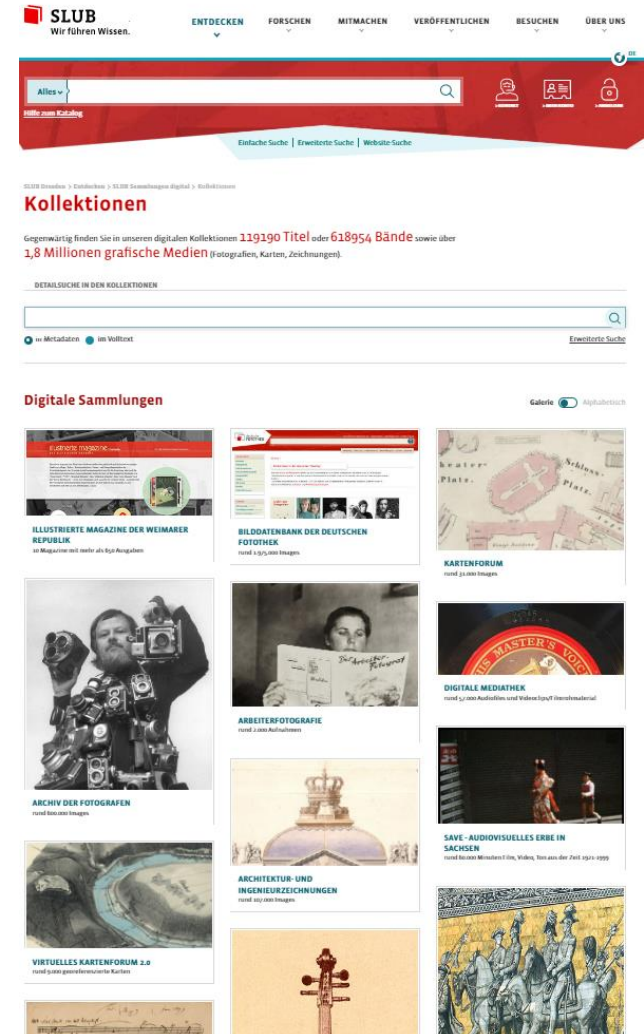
SLUB
Wir führen Wissen.

ENTDECKEN FORSCHEN MITMACHEN VERÖFFENTLICHEN BESUCHEN ÜBER UNS

Alles

Hilfe zum Katalog

Einfache Suche | Erweiterte Suche | Website-Suche

SLUB Dresden > Entdecken > SLUB Sammlungen digital > Kollektionen

Kollektionen

Gegenwärtig finden Sie in unseren digitalen Kollektionen 119190 Titel oder 618954 Bände sowie über 1,8 Millionen grafische Medien (Fotografien, Karten, Zeichnungen).

DETAILSUCHE IN DEN KOLLEKTIONEN

in Metadaten im Volltext

Erweiterte Suche

Digitale Sammlungen

Galerie Alphabetisch

ILLUSTRIERTE MAGAZINE DER WEIMARER REPUBLIK
10 Magazine mit mehr als 650 Ausgaben

ARCHIV DER FOTOGRAFEN
rund 600.000 Images

VIRTUELLES KARTENFORUM 2.0
rund 9.000 georeferenzierte Karten

BILDDATENBANK DER DEUTSCHEN FOTOTHEK
rund 1.975.000 Images

ARBEITERFOTOGRAFIE
rund 2.000 Aufnahmen

ARCHITEKTUR- UND INGENIEURZEICHNUNGEN
rund 107.000 Images

KARTENFORUM
rund 32.000 Images

DIGITALE MEDIATHEK
rund 52.000 Audiofiles und Videoclips/Filmrohmaterial

SAVE - AUDIOVISUELLES ERBE IN SACHSEN
rund 80.000 Minuten Film, Video, Ton aus der Zeit 1911-1999